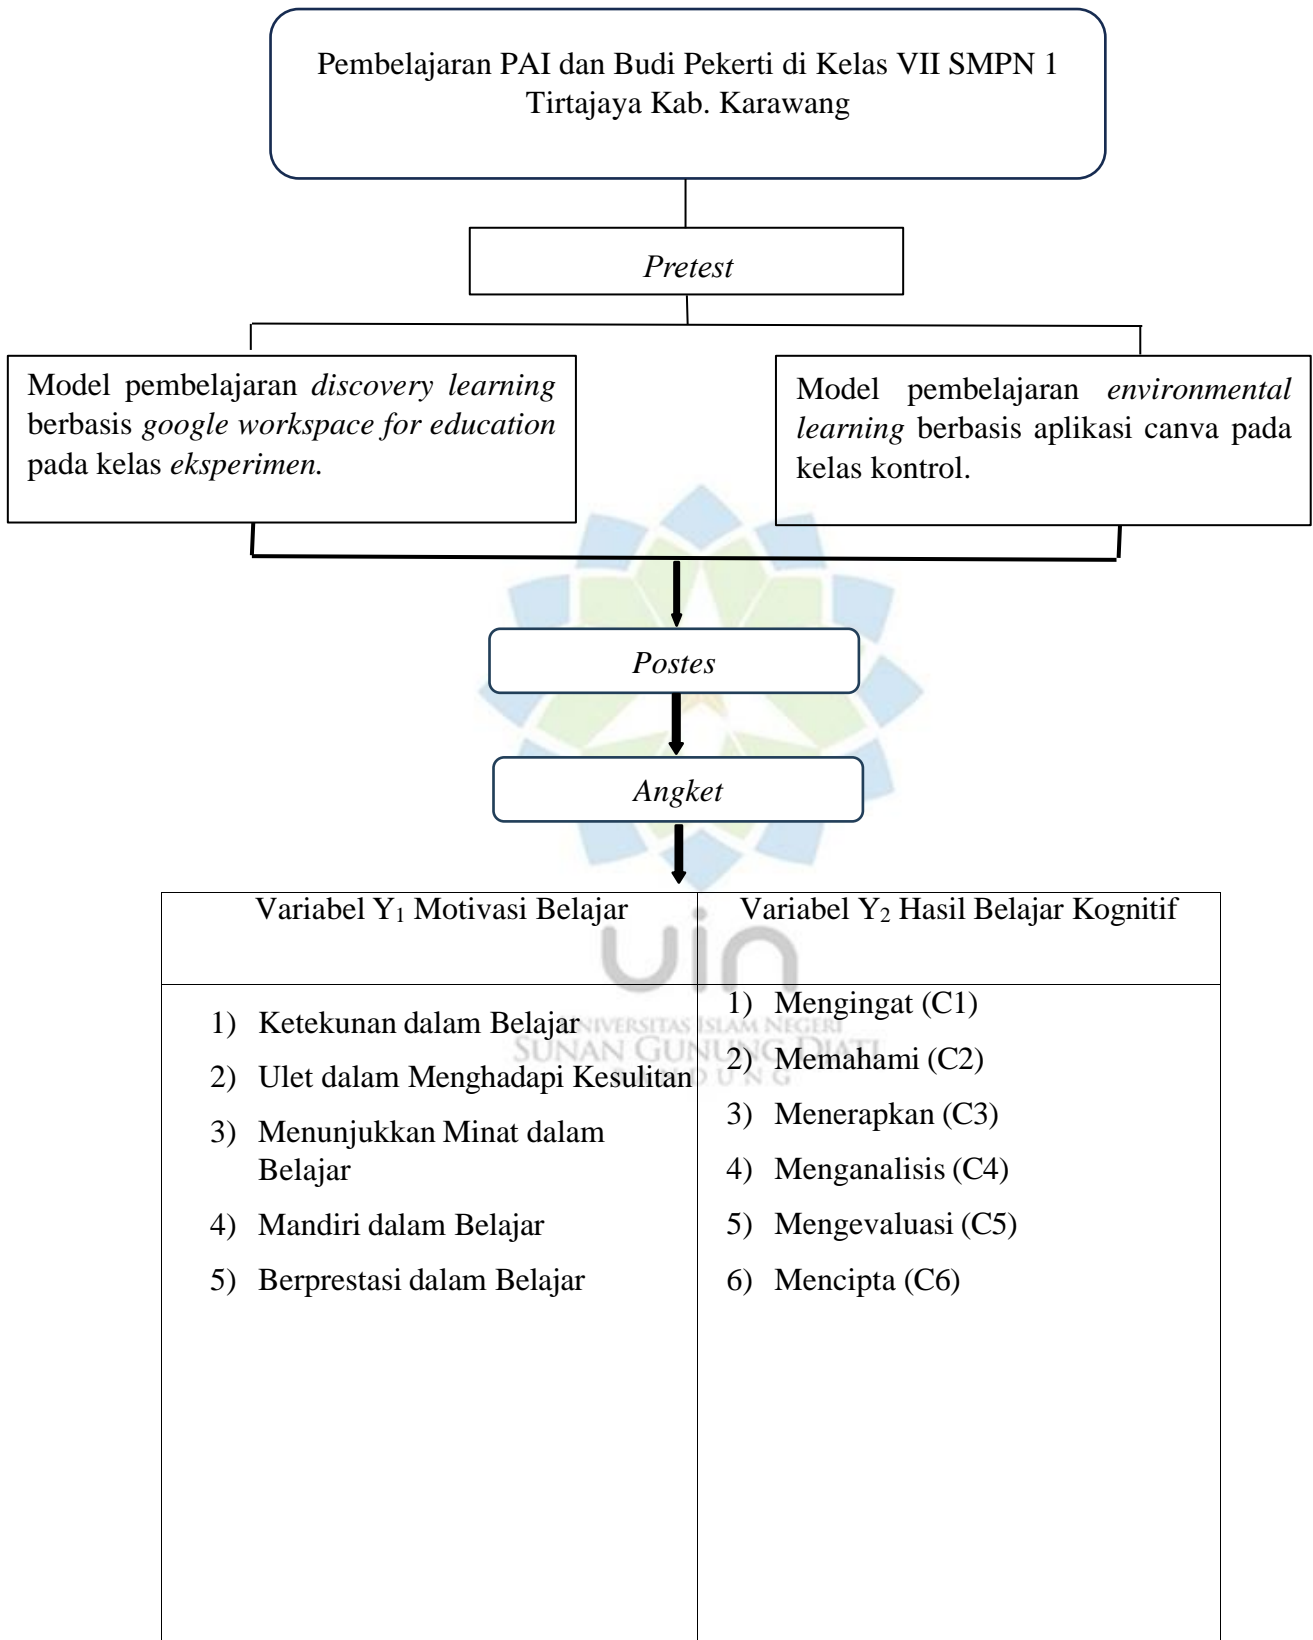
Pembelajaran PAI dan Budi Pekerti di Kelas VII SMPN 1 Tirtajaya Kab. Karawang

Pretest

Model pembelajaran discovery learning berbasis google workspace for education pada kelas eksperimen.

Model pembelajaran environmental learning berbasis aplikasi canva pada kelas kontrol.

Postes

Angket

| Variabel $Y_1$ Motivasi Belajar | Variabel $Y_2$ Hasil Belajar Kognitif |
|---|---|
| 1) Ketekunan dalam Belajar<br>2) Ulet dalam Menghadapi Kesulitan<br>3) Menunjukkan Minat dalam Belajar<br>4) Mandiri dalam Belajar<br>5) Berprestasi dalam Belajar | 1) Mengingat (C1)<br>2) Memahami (C2)<br>3) Menerapkan (C3)<br>4) Menganalisis (C4)<br>5) Mengevaluasi (C5)<br>6) Mencipta (C6) |

UNIVERSITAS ISLAM NEGERI
SUNAN GUNUNG DJATI
BANDUNG